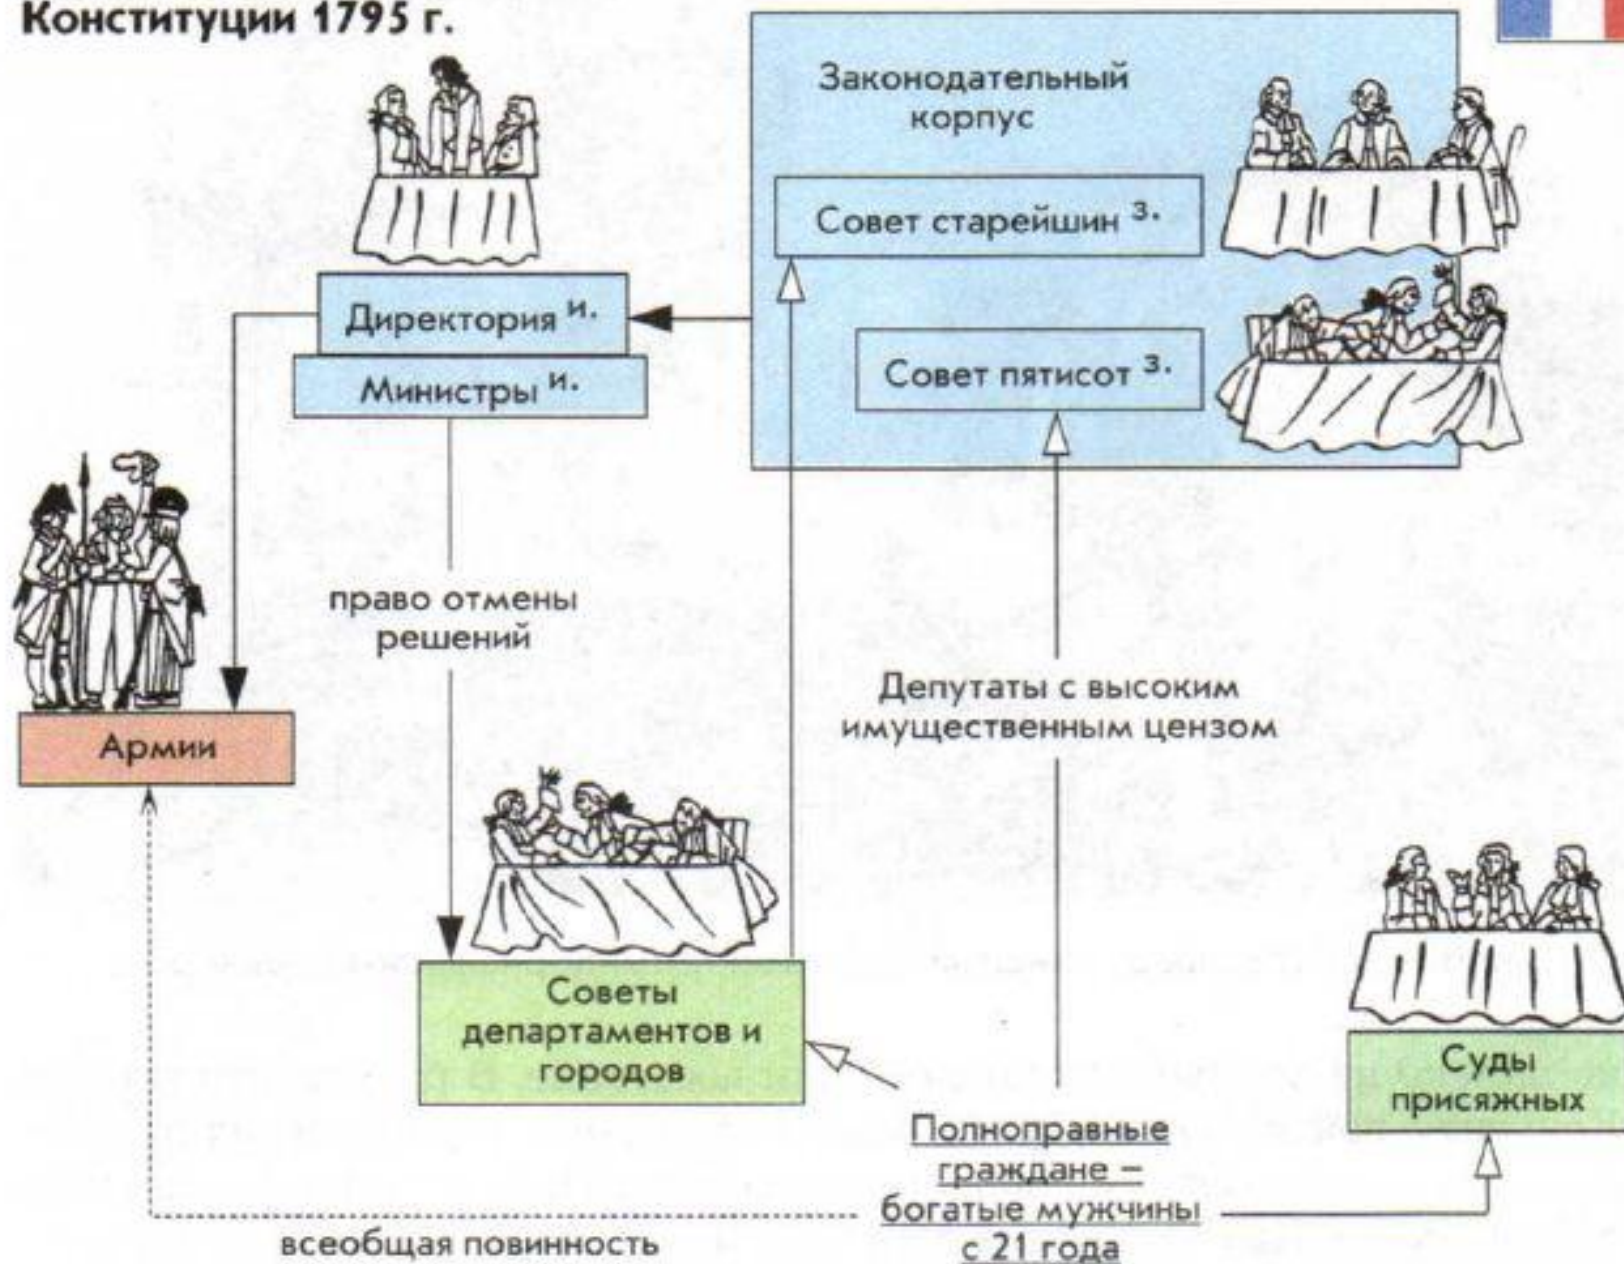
Конституции 1795 г.

Законодательный корпус

Совет старейшин з.

Совет пятисот з.

Директория и.

Министры и.

право отмены решений

Армии

Депутаты с высоким имущественным цензом

Советы департаментов и городов

Суды присяжных

Полноправные граждане – богатые мужчины с 21 года

всеобщая повинность